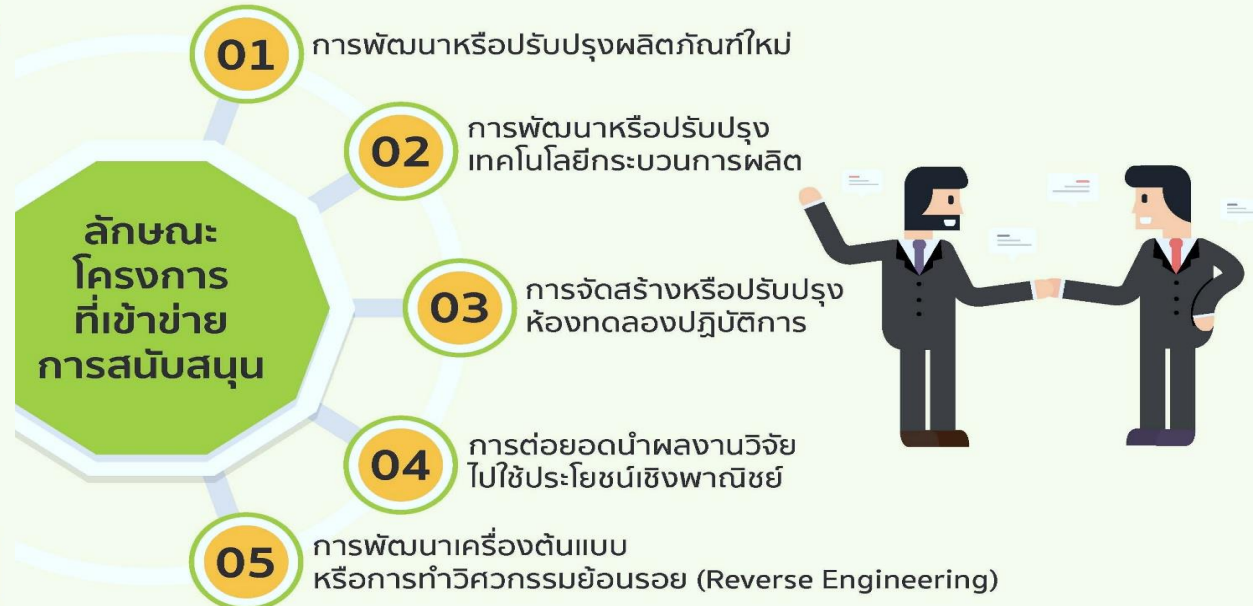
ลักษณะ
โครงการ
ที่เข้าข่าย
การสนับสนุน

01 การพัฒนาหรือปรับปรุงผลิตภัณฑ์ใหม่

02 การพัฒนาหรือปรับปรุง เทคโนโลยีกระบวนการผลิต

03 การจัดสร้างหรือปรับปรุง ห้องทดลองปฏิบัติการ

04 การต่อยอดนำผลงานวิจัย ไปใช้ประโยชน์เชิงพาณิชย์

05 การพัฒนาเครื่องต้นแบบ หรือการทำวิศวกรรมย้อนรอย (Reverse Engineering)